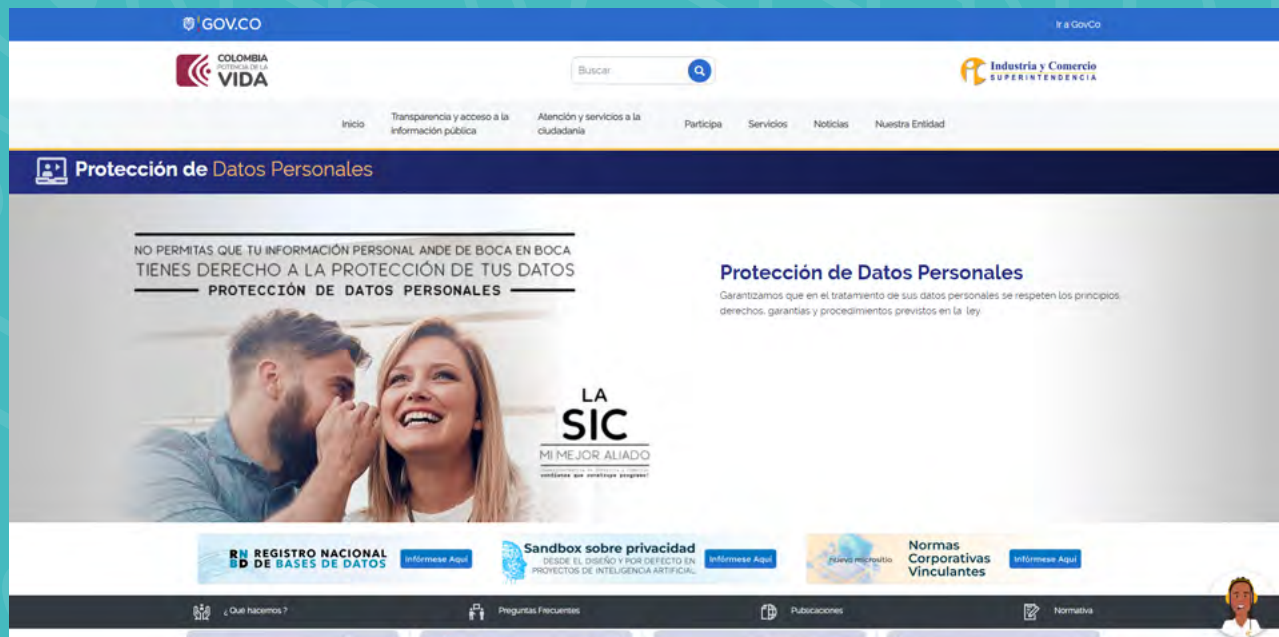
GOV.CO

Ir a GovCo

COLOMBIA POTENCIA DE LA VIDA

Buscar

Industria y Comercio SUPERINTENDENCIA

Inicio Transparencia y acceso a la información pública Atención y servicios a la ciudadanía Participa Servicios Noticias Nuestra Entidad

Protección de Datos Personales

NO PERMITAS QUE TU INFORMACIÓN PERSONAL ANDE DE BOCA EN BOCA
TIENES DERECHO A LA PROTECCIÓN DE TUS DATOS
PROTECCIÓN DE DATOS PERSONALES

LA SIC MI MEJOR ALIADO

Protección de Datos Personales

Garantizamos que en el tratamiento de sus datos personales se respeten los principios derechos, garantías y procedimientos previstos en la ley.

RNBD REGISTRO NACIONAL DE BASES DE DATOS Infórmese Aquí

Sandbox sobre privacidad DESDE EL DISEÑO Y POR DEFECTO EN PROYECTOS DE INTELIGENCIA ARTIFICIAL Infórmese Aquí

nuevo micrositio Normas Corporativas Vinculantes Infórmese Aquí

¿Qué hacemos? Preguntas Frecuentes Publicaciones Normativa